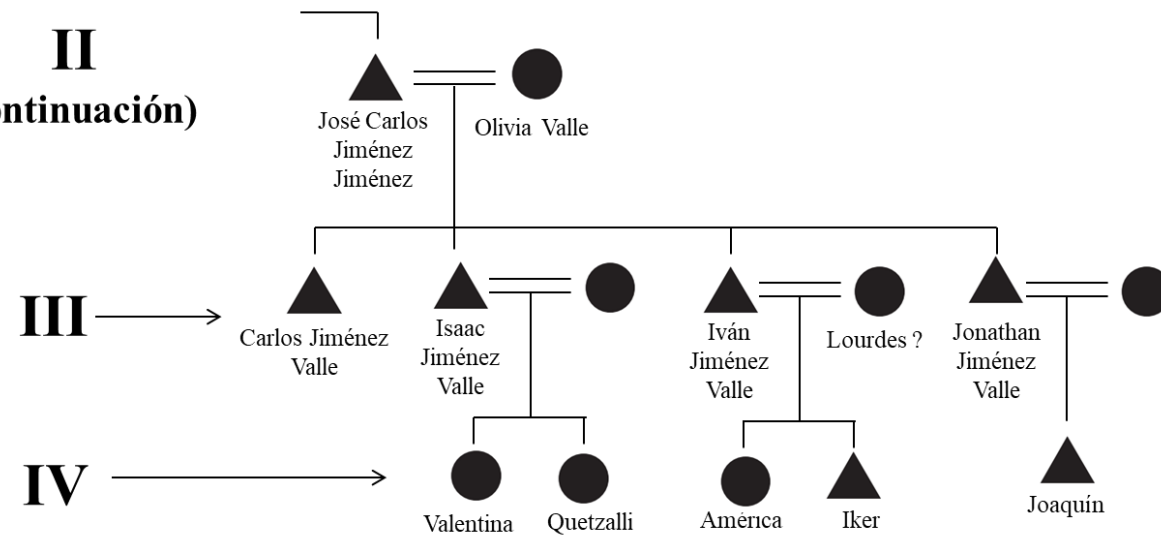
II
ontinuación)

José Carlos Jiménez Jiménez

Olivia Valle

III

Carlos Jiménez Valle

Isaac Jiménez Valle

Iván Jiménez Valle

Lourdes ?

Jonathan Jiménez Valle

IV

Valentina

Quetzalli

América

Iker

Joaquín